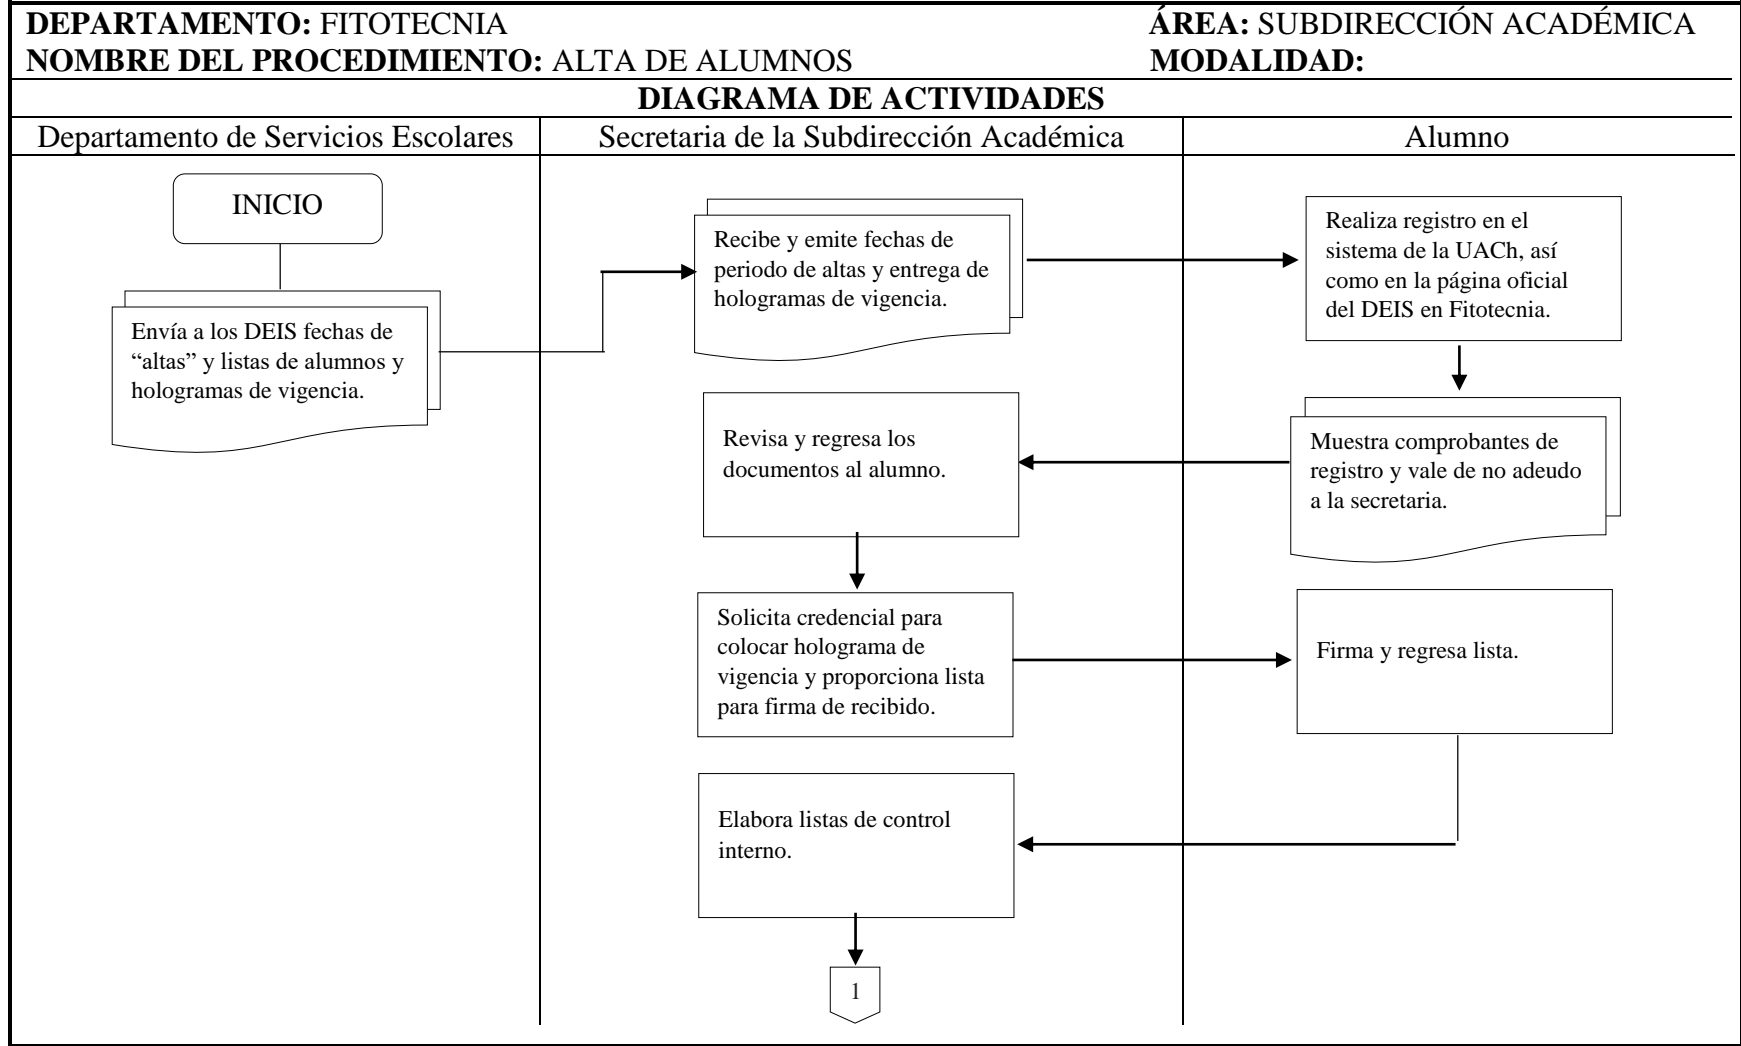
DEPARTAMENTO: FITOTECNIA
ÁREA: SUBDIRECCIÓN ACADÉMICA
NOMBRE DEL PROCEDIMIENTO: ALTA DE ALUMNOS
MODALIDAD:

DIAGRAMA DE ACTIVIDADES

| Departamento de Servicios Escolares | Secretaria de la Subdirección Académica | Alumno |
|---|---|---|

INICIO

Envía a los DEIS fechas de "altas" y listas de alumnos y hologramas de vigencia.

Recibe y emite fechas de periodo de altas y entrega de hologramas de vigencia.

Realiza registro en el sistema de la UACh, así como en la página oficial del DEIS en Fitotecnia.

Muestra comprobantes de registro y vale de no adeudo a la secretaria.

Revisa y regresa los documentos al alumno.

Solicita credencial para colocar holograma de vigencia y proporciona lista para firma de recibido.

Firma y regresa lista.

Elabora listas de control interno.

1